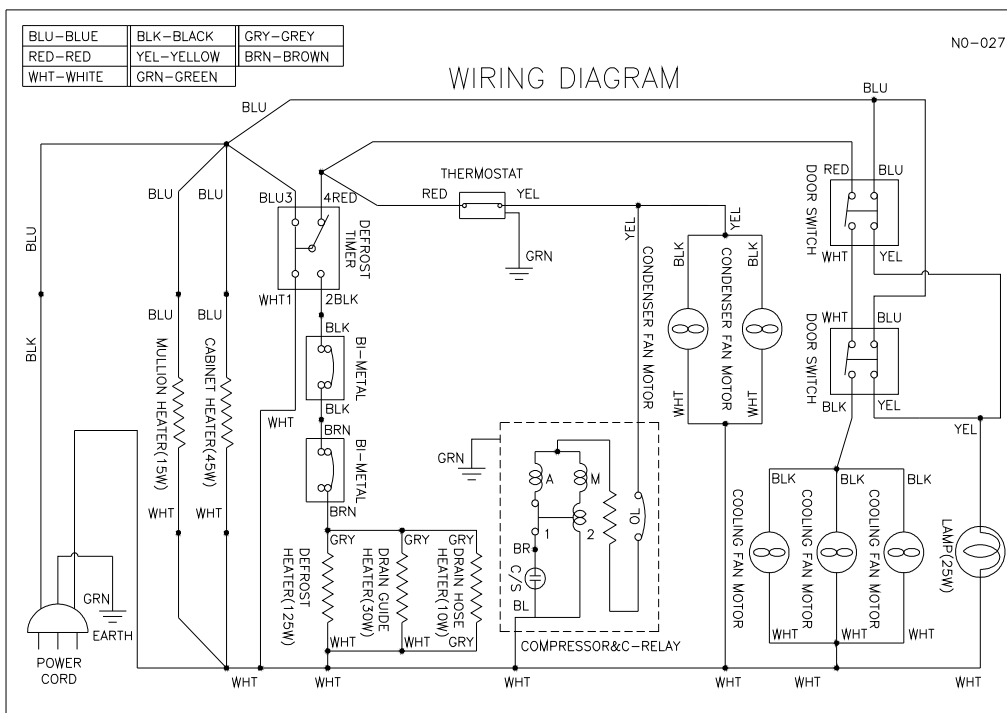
| BLU–BLUE | BLK–BLACK | GRY–GREY |
|---|---|---|
| RED–RED | YEL–YELLOW | BRN–BROWN |
| WHT–WHITE | GRN–GREEN | |

N0–027

WIRING DIAGRAM

BLU
BLU
BLK
BLU
BLU
BLU
BLU
MULLION HEATER(15W)
CABINET HEATER(45W)
WHT
WHT
BLU3
4RED
DEFROST TIMER
WHT1
2BLK
WHT
BLK
BI–METAL
BLK
BRN
BI–METAL
BRN
GRY
GRY
GRY
DEFROST HEATER(125W)
DRAIN GUIDE HEATER(30W)
DRAIN HOSE HEATER(10W)
WHT
WHT
GRY
THERMOSTAT
RED
YEL
GRN
YEL
CONDENSER FAN MOTOR
YEL
BLK
BLK
CONDENSER FAN MOTOR
WHT
WHT
GRN
A
M
1
2
OL
BR
C/S
BL
COMPRESSOR&C–RELAY
BLU
RED
BLU
DOOR SWITCH
WHT
YEL
WHT
BLU
DOOR SWITCH
BLK
YEL
YEL
BLK
BLK
BLK
COOLING FAN MOTOR
COOLING FAN MOTOR
COOLING FAN MOTOR
WHT
WHT
WHT
LAMP(25W)
GRN
EARTH
POWER CORD
WHT
WHT
WHT
WHT
WHT
WHT